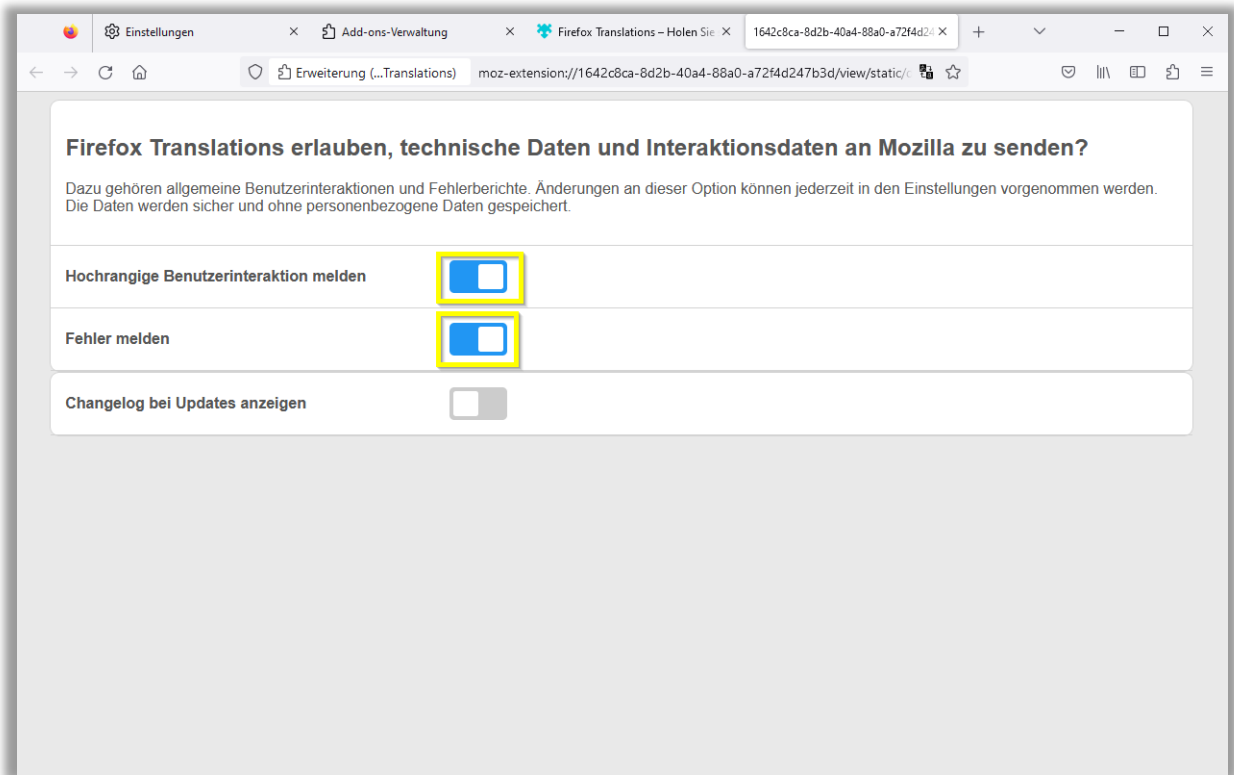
Einstellungen ×
Add-ons-Verwaltung ×
Firefox Translations – Holen Sie ×
1642c8ca-8d2b-40a4-88a0-a72f4d24 ×
+

Erweiterung (...Translations)
moz-extension://1642c8ca-8d2b-40a4-88a0-a72f4d247b3d/view/static/c

Firefox Translations erlauben, technische Daten und Interaktionsdaten an Mozilla zu senden?

Dazu gehören allgemeine Benutzerinteraktionen und Fehlerberichte. Änderungen an dieser Option können jederzeit in den Einstellungen vorgenommen werden. Die Daten werden sicher und ohne personenbezogene Daten gespeichert.

Hochrangige Benutzerinteraktion melden

Fehler melden

Changelog bei Updates anzeigen